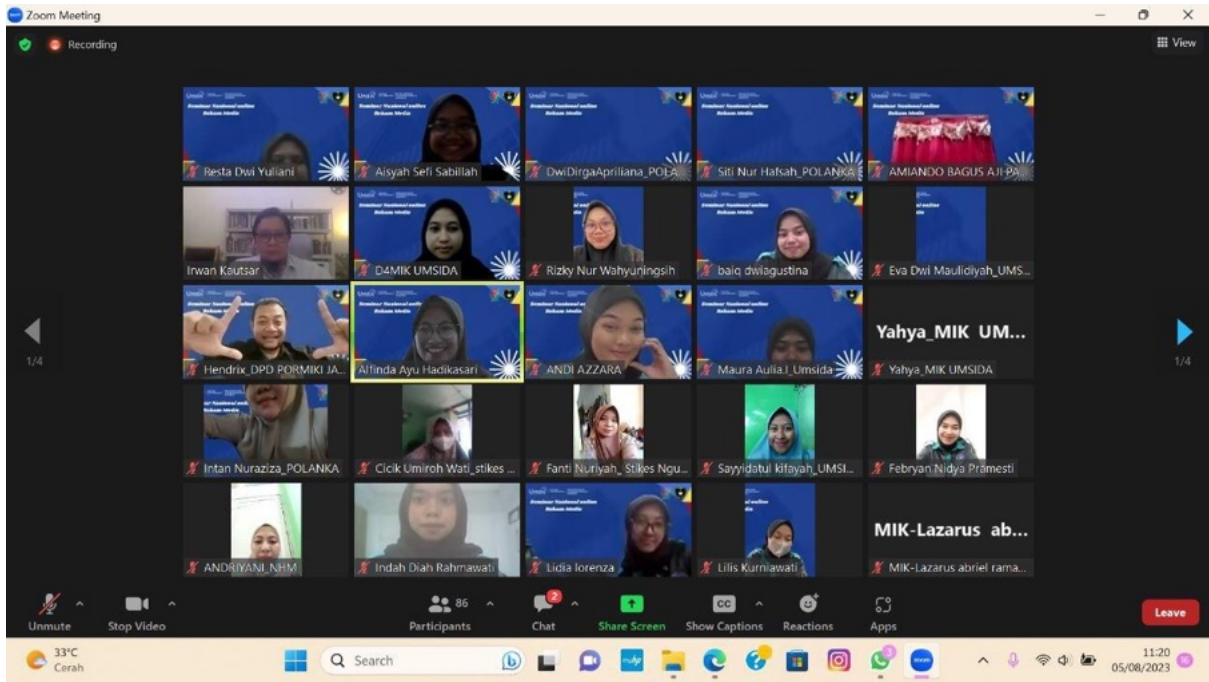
Zoom Meeting

Recording

View

Resta Dwi Yuliani

Aisyah Sefi Sabillah

DwiDirgaApriliana_POLA...

Siti Nur Hafsah_POLANKA

AMIANDO BAGUS AJI-PA...

Irwan Kautsar

D4MIK UMSIDA

Rizky Nur Wahyuningsih

baiq dwiagustina

Eva Dwi Maulidiyah_UMS...

Hendrix_DPD PORMIKI JA...

Alfinda Ayu Hadikasari

ANDI AZZARA

Maura Aulia.I_Umsida

Yahya_MIK UM...

Yahya_MIK UMSIDA

Intan Nuraziza_POLANKA

Cicik Umiroh Wati_stikes ...

Fanti Nuriyah_ Stikes Ngu...

Sayyidatul kifayah_UMSI...

Febryan Nidya Pramesti

ANDRIYANI_NHM

Indah Diah Rahmawati

Lidia lorenza

Lilis Kurniawati

MIK-Lazarus ab...

MIK-Lazarus abriel rama...

1/4

1/4

Unmute

Stop Video

86

Participants

2

Chat

Share Screen

CC

Show Captions

Reactions

Apps

Leave

33°C
Cerah

Search

11:20
05/08/2023